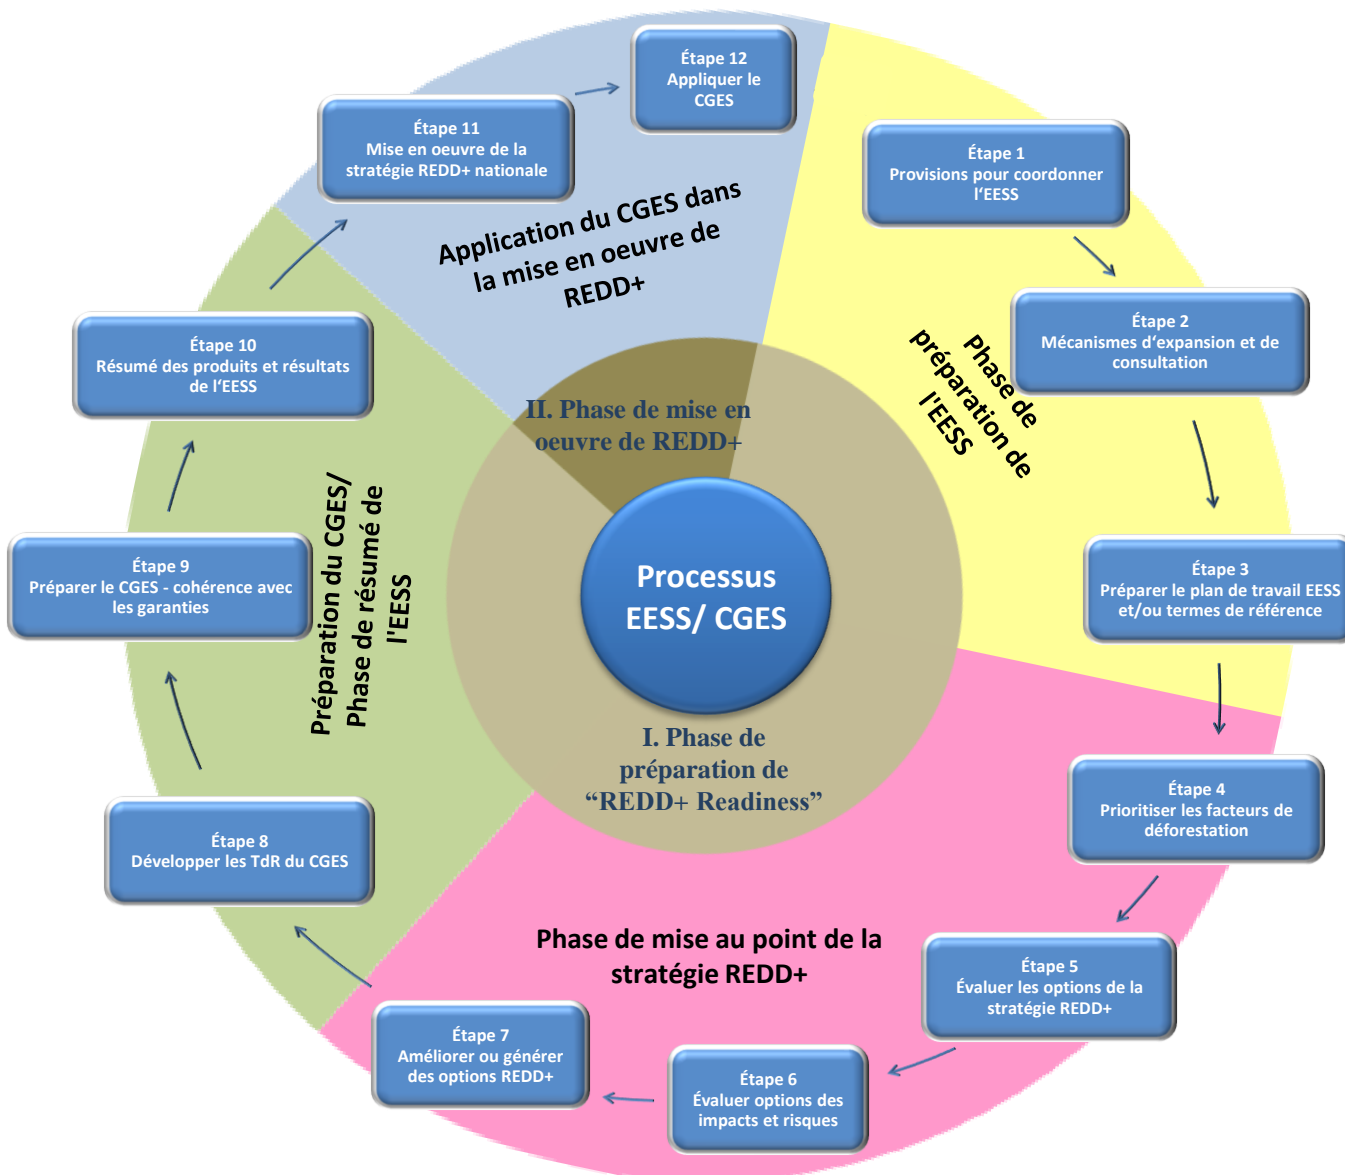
Étape 12
Appliquer le CGES

Étape 11
Mise en oeuvre de la stratégie REDD+ nationale

Application du CGES dans la mise en oeuvre de REDD+

Étape 1
Provisions pour coordonner l'EESS

Étape 2
Mécanismes d'expansion et de consultation

Phase de préparation de l'EESS

Étape 3
Préparer le plan de travail EESS et/ou termes de référence

Étape 4
Prioritiser les facteurs de déforestation

Étape 5
Évaluer les options de la stratégie REDD+

Étape 6
Évaluer options des impacts et risques

Étape 7
Améliorer ou générer des options REDD+

Phase de mise au point de la stratégie REDD+

Étape 8
Développer les TdR du CGES

Étape 9
Préparer le CGES - cohérence avec les garanties

Étape 10
Résumé des produits et résultats de l'EESS

Préparation du CGES/ Phase de résumé de l'EESS

II. Phase de mise en oeuvre de REDD+

Processus EESS/ CGES

I. Phase de préparation de "REDD+ Readiness"